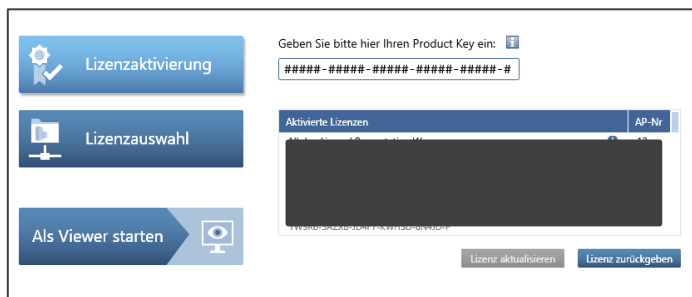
Lizenzaktivierung

Lizenzauswahl

Als Viewer starten

Geben Sie bitte hier Ihren Product Key ein:

#####-#####-#####-#####-#####-#

| Aktivierte Lizenzen | AP-Nr |
|---|---|
| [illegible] | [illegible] |

Lizenz aktualisieren

Lizenz zurückgeben